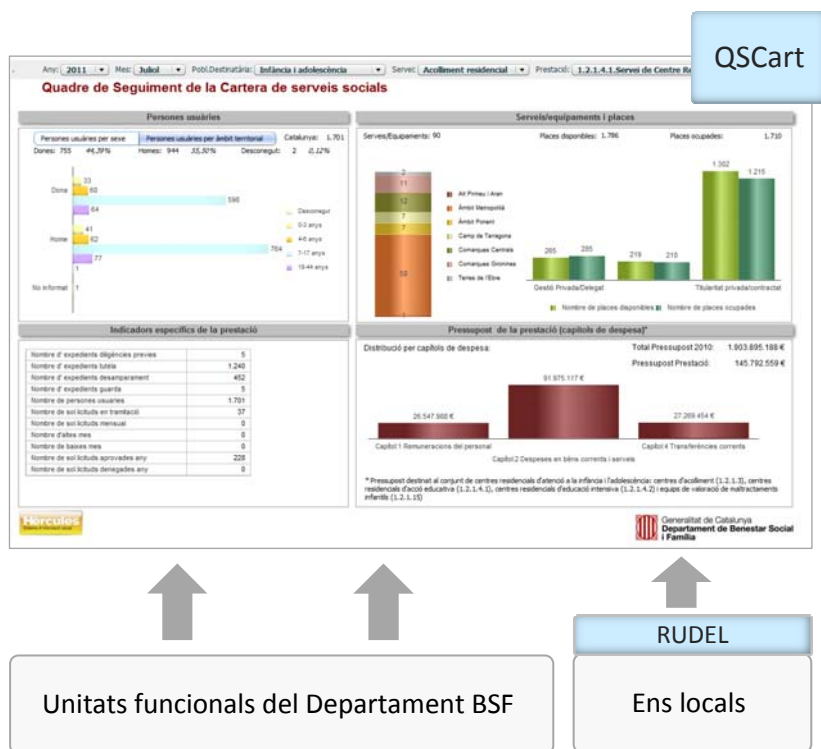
QSCart

Any: 2011 Mes: Juliol Pobl.Destinatària: Infància i adolescència Servei: Acolliment residencial Prestació: 1.2.1.4.1.Servei de Centre R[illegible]

Quadre de Seguiment de la Cartera de serveis socials

Persones usuàries

Persones usuàries per sexe | Persones usuàries per àmbit territorial | Catalunya: 1.701

Dones: 755 44,39% Homes: 944 55,50% Desconegut: 2 0,12%

Dona 33 60 598 64
Home 41 62 764 77
No informat 1 1

Desconegut
0-3 anys
4-6 anys
7-17 anys
18-44 anys

Serveis/equipaments i places

Serveis/Equipaments: 90 Places disponibles: 1.786 Places ocupades: 1.710

2
11
12
7
7
50

Alt Pirineu i Aran
Àmbit Metropolità
Àmbit Ponent
Camp de Tarragona
Comarques Centrals
Comarques Gironines
Terres de l'Ebre

265 265 219 215 1.302 1.215

Gestió Privada/Delegat Titularitat privada/contractat

Nombre de places disponibles Nombre de places ocupades

Indicadors específics de la prestació

| | |
|---|---|
| Nombre d' expedients diligències prèvies | 5 |
| Nombre d' expedients tutela | 1.240 |
| Nombre d' expedients desemparament | 452 |
| Nombre d' expedients guarda | 5 |
| Nombre de persones usuaries | 1.701 |
| Nombre de sol·licituds en tramitació | 37 |
| Nombre de sol·licituds mensual | 0 |
| Nombre d'altes mes | 0 |
| Nombre de baixes mes | 0 |
| Nombre de sol·licituds aprovades any | 228 |
| Nombre de sol·licituds denegades any | 0 |

Pressupost de la prestació (capítols de despesa)*

Distribució per capítols de despesa: Total Pressupost 2010: 1.903.895.188 €
Pressupost Prestació: 145.792.559 €

26.547.988 € 91.975.117 € 27.269.454 €

Capítol 1 Remuneracions del personal Capítol 4 Transferències corrents
Capítol 2 Despeses en béns corrents i serveis

* Pressupost destinat al conjunt de centres residencials d'atenció a la infància i l'adolescència: centres d'acolliment (1.2.1.3), centres residencials d'acció educativa (1.2.1.4.1), centres residencials d'educació intensiva (1.2.1.4.2) i equips de valoració de maltractaments infantils (1.2.1.15)

Hercules

Generalitat de Catalunya
Departament de Benestar Social i Família

RUDEL

Unitats funcionals del Departament BSF

Ens locals